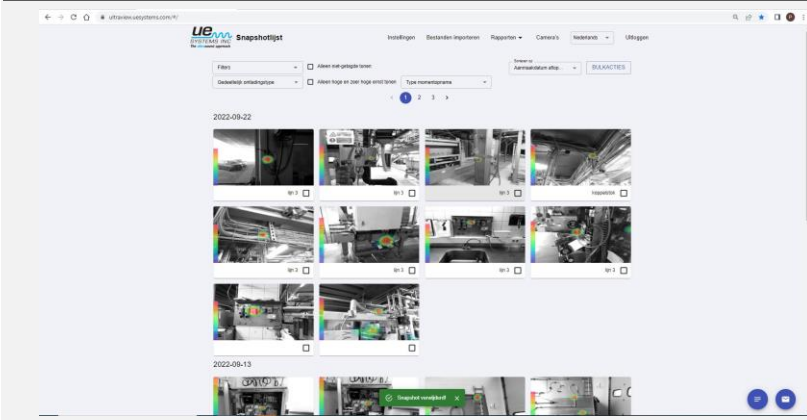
ultraview.uesystems.com/#/

UE SYSTEMS INC
The ultrasound approach

Snapshotlijst

Instellingen Bestanden importeren Rapporten Camera's Nederlands Uitloggen

Filters

Alleen niet-gelabelde tonen

Gedeeltelijk ontladingstype

Alleen hoge en zeer hoge ernst tonen

Type momentopname

Sorteer op
Aanmaakdatum aflop...

BULKACTIES

‹ 1 2 3 ›

2022-09-22

lijn 3

lijn 3

lijn 3

hoppeloba

lijn 3

lijn 3

lijn 3

lijn 3

2022-09-13

Snapshot verwijderd! ×